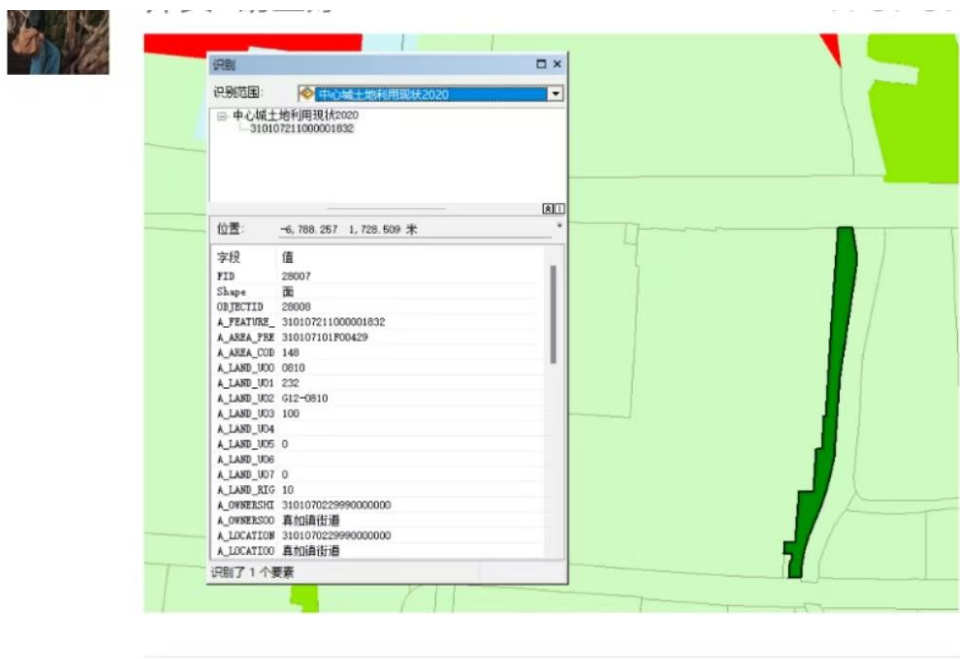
识别

识别范围: 中心城土地利用现状2020

中心城土地利用现状2020
310107211000001832

位置: -6,788.257 1,728.509 米

| 字段 | 值 |
|---|---|
| FID | 28007 |
| Shape | 面 |
| OBJECTID | 28008 |
| A_FEATURE_ | 310107211000001832 |
| A_AREA_PRE | 310107101F00429 |
| A_AREA_COD | 148 |
| A_LAND_U00 | 0810 |
| A_LAND_U01 | 232 |
| A_LAND_U02 | G12-0810 |
| A_LAND_U03 | 100 |
| A_LAND_U04 | |
| A_LAND_U05 | 0 |
| A_LAND_U06 | |
| A_LAND_U07 | 0 |
| A_LAND_RIG | 10 |
| A_OWNERSHI | 310107022999000000 |
| A_OWNERS00 | 真如镇街道 |
| A_LOCATION | 310107022999000000 |
| A_LOCATI00 | 真如镇街道 |

识别了 1 个要素